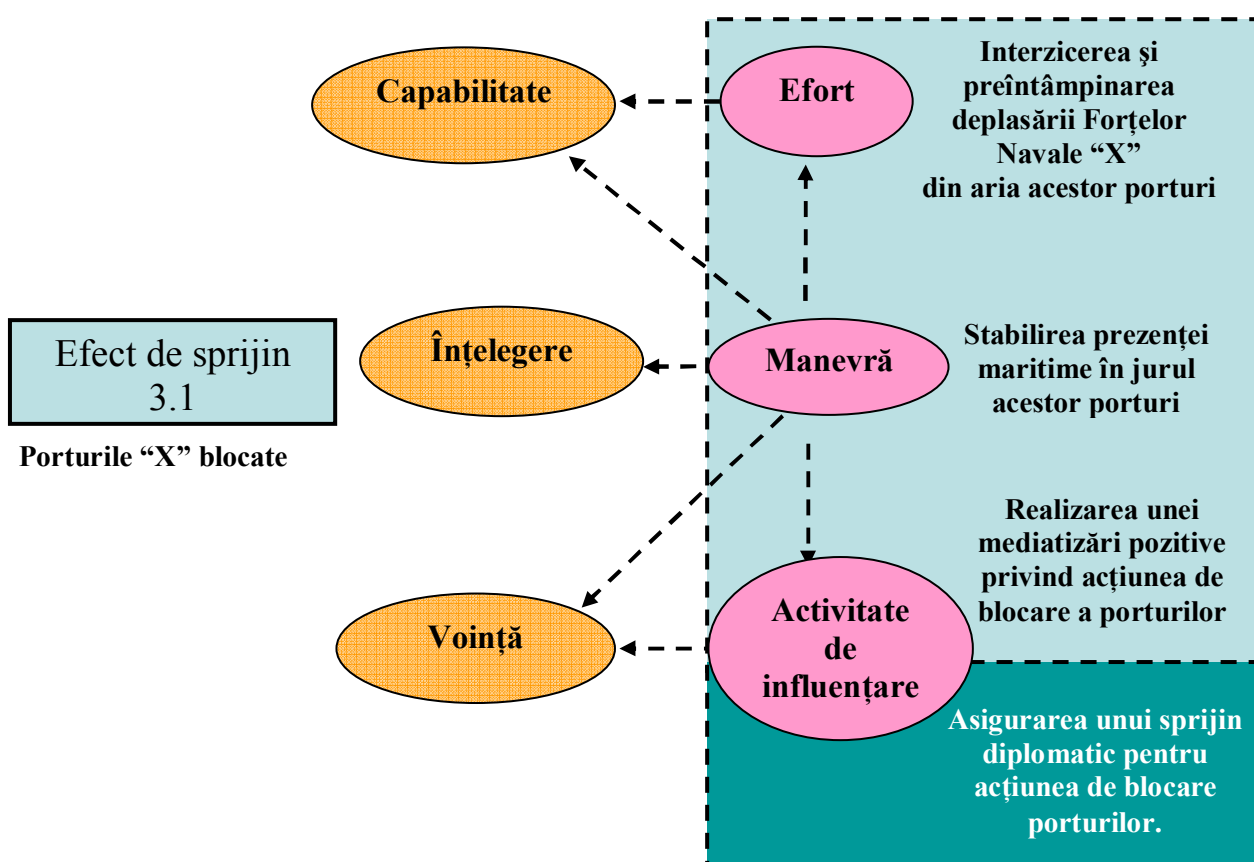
Efect de sprijin 3.1

Porturile “X” blocate

Capabilitate

Înţelegere

Voinţă

Efort

Manevră

Activitate de influenţare

Interzicerea şi preîntâmpinarea deplasării Forţelor Navale “X” din aria acestor porturi

Stabilirea prezenţei maritime în jurul acestor porturi

Realizarea unei mediatizări pozitive privind acţiunea de blocare a porturilor

Asigurarea unui sprijin diplomatic pentru acţiunea de blocare porturilor.